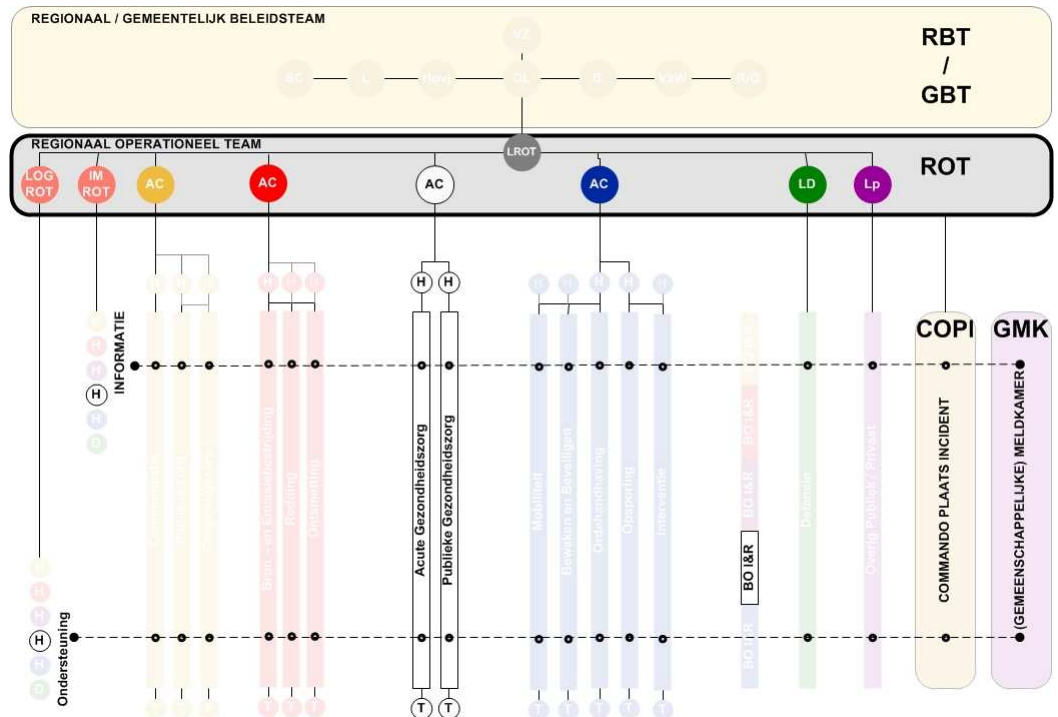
REGIONAAL / GEMEENTELIJK BELEIDSTEAM

VZ

BC L Hovj CL G VzW A/G

RBT / GBT

REGIONAAL OPERATIONEEL TEAM

LROT

LOG ROT

IM ROT

AC

AC

AC

AC

LD

Lp

ROT

H H

COPI

GMK

INFORMATIE

H

Acute Gezondheidszorg

Publieke Gezondheidszorg

BO I&R

COMMANDO PLAATS INCIDENT

(GEMEENSCHAPPELIJKE) MELDKAMER

H

Ondersteuning

T T